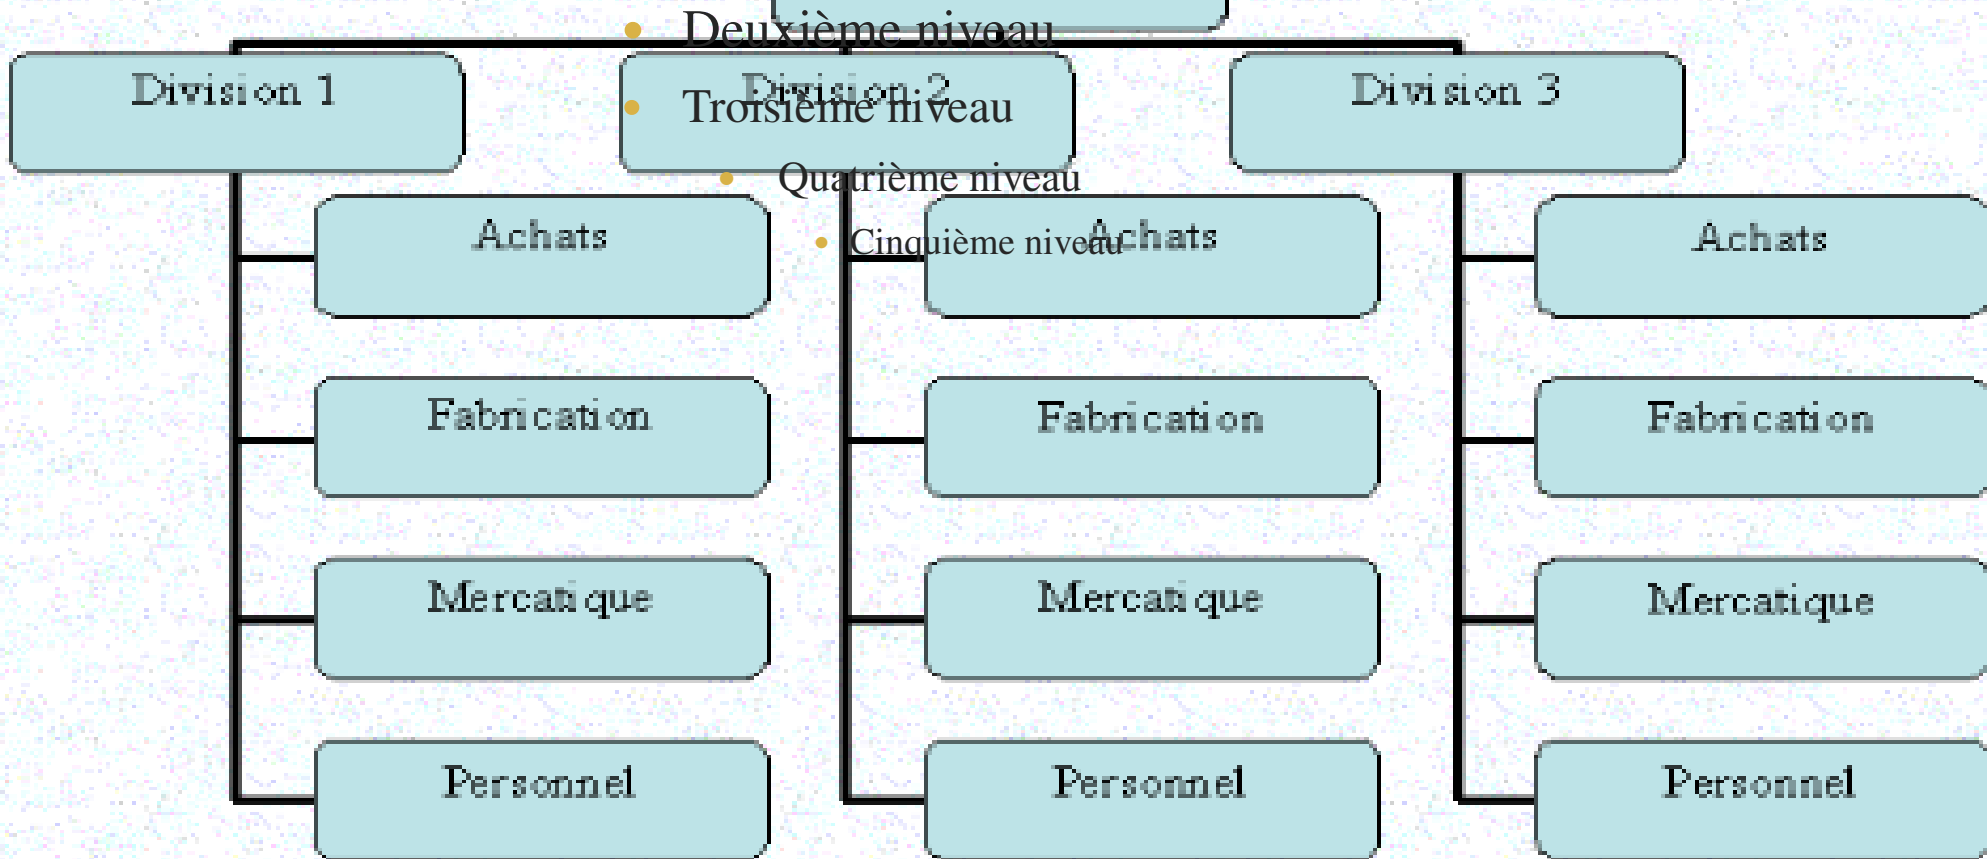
- Deuxième niveau
- Troisième niveau
  - Quatrième niveau
    - Cinquième niveau

Division 1
Division 2
Division 3

Achats
Fabrication
Mercatique
Personnel

Achats
Fabrication
Mercatique
Personnel

Achats
Fabrication
Mercatique
Personnel